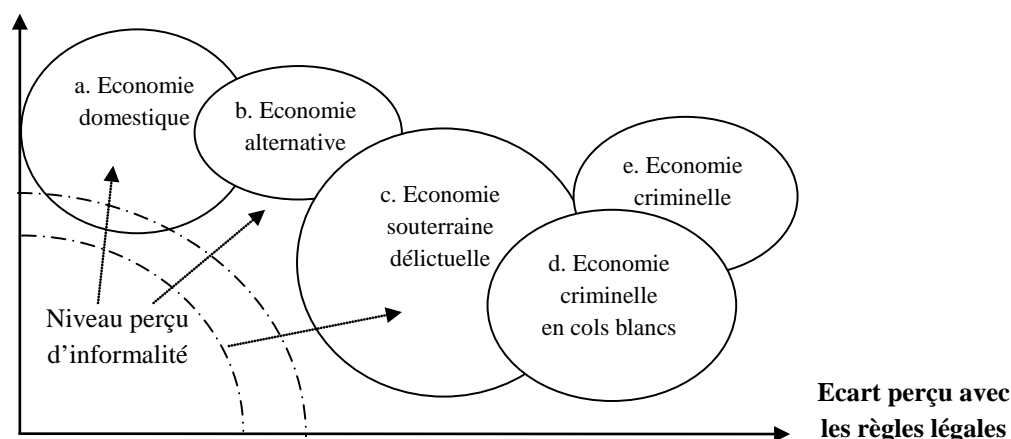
a. Economie domestique

b. Economie alternative

c. Economie souterraine délictuelle

e. Economie criminelle

d. Economie criminelle en cols blancs

Niveau perçu d'informalité

Ecart perçu avec les règles légales